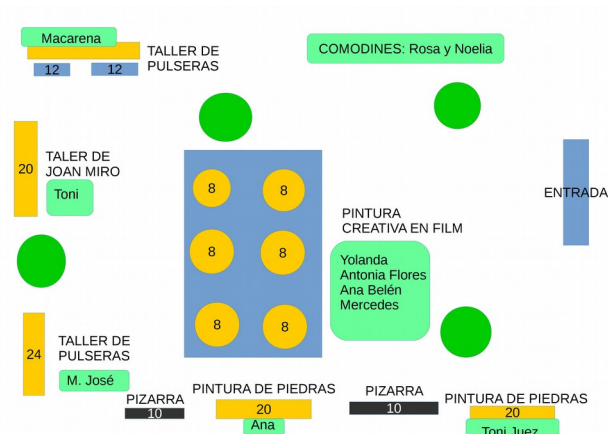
Macarena

12 12

TALLER DE PULSERAS

COMODINES: Rosa y Noelia

20

TALLER DE JOAN MIRO

Toni

8 8

8 8

8 8

PINTURA CREATIVA EN FILM

Yolanda
Antonia Flores
Ana Belén
Mercedes

ENTRADA

24

TALLER DE PULSERAS

M. José

PIZARRA
10

PINTURA DE PIEDRAS
20

Ana

PIZARRA
10

PINTURA DE PIEDRAS
20

Toni Juez